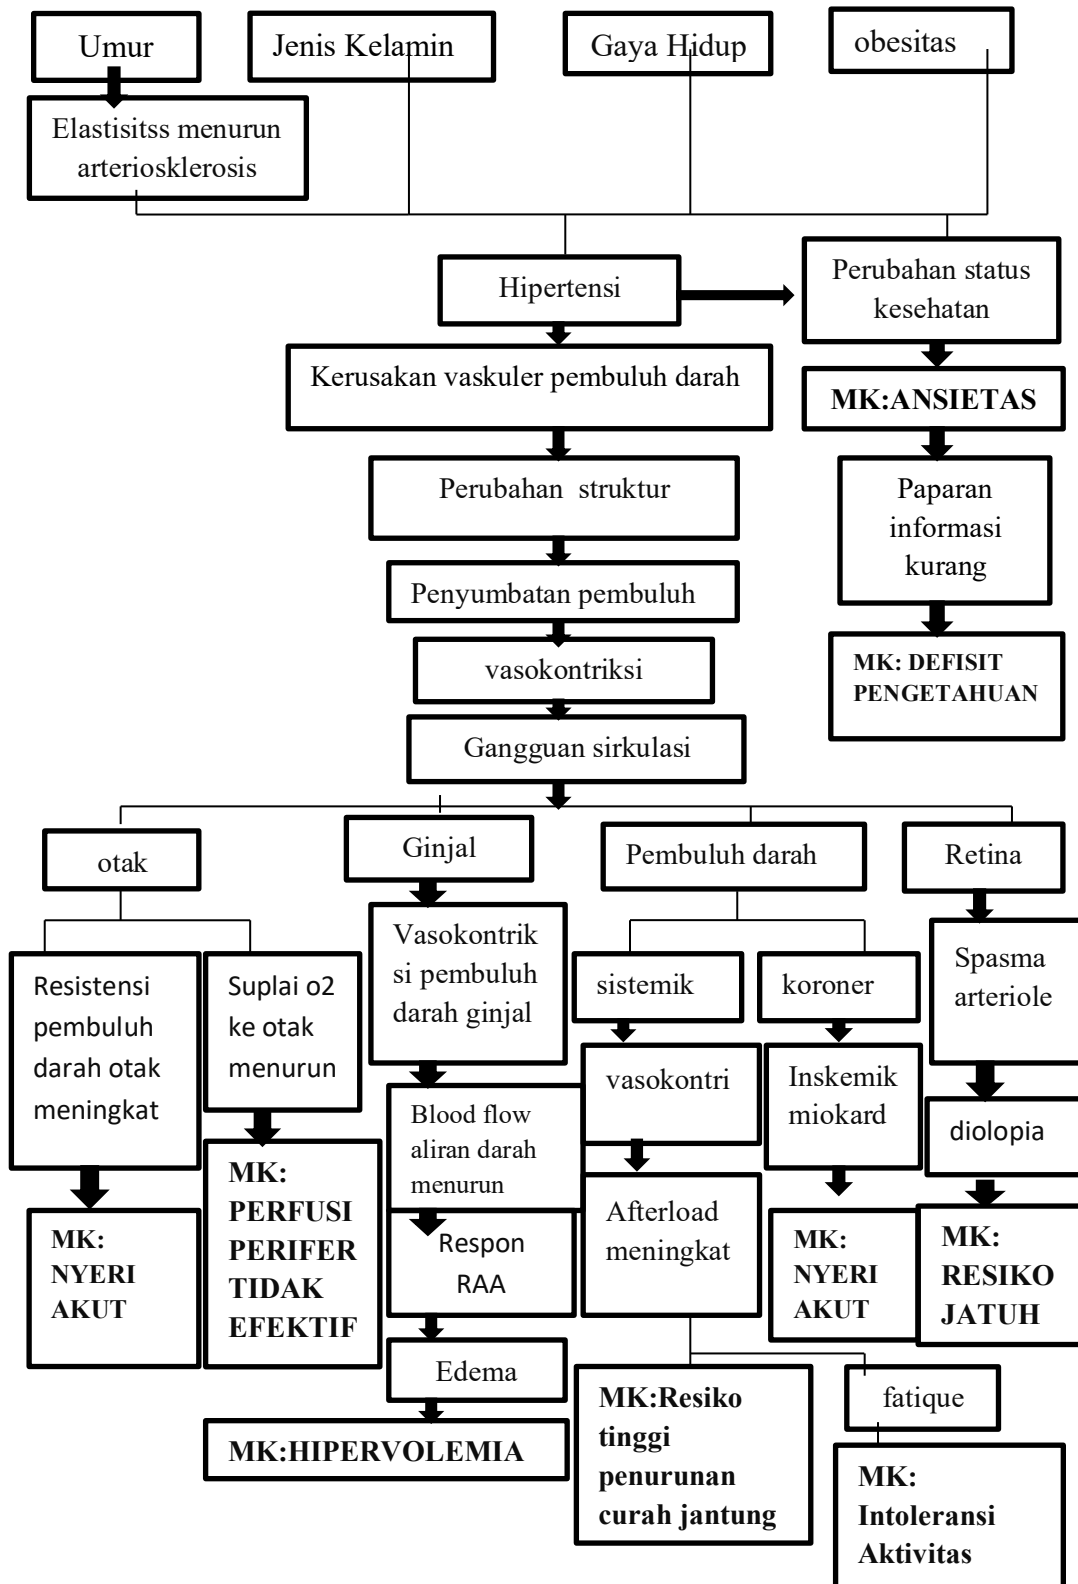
Umur

Jenis Kelamin

Gaya Hidup

obesitas

Elastisitss menurun arteriosklerosis

Hipertensi

Perubahan status kesehatan

Kerusakan vaskuler pembuluh darah

MK:ANSIETAS

Perubahan struktur

Paparan informasi kurang

Penyumbatan pembuluh

vasokontriksi

MK: DEFISIT PENGETAHUAN

Gangguan sirkulasi

otak

Ginjal

Pembuluh darah

Retina

Resistensi pembuluh darah otak meningkat

Suplai o2 ke otak menurun

Vasokontriksi pembuluh darah ginjal

sistemik

koroner

Spasma arteriole

vasokontri

Inskemik miokard

Blood flow aliran darah menurun

diolopia

MK: PERFUSI PERIFER TIDAK EFEKTIF

Afterload meningkat

MK: NYERI AKUT

Respon RAA

MK: NYERI AKUT

MK: RESIKO JATUH

Edema

fatique

MK:HIPERVOLEMIA

MK:Resiko tinggi penurunan curah jantung

MK: Intoleransi Aktivitas